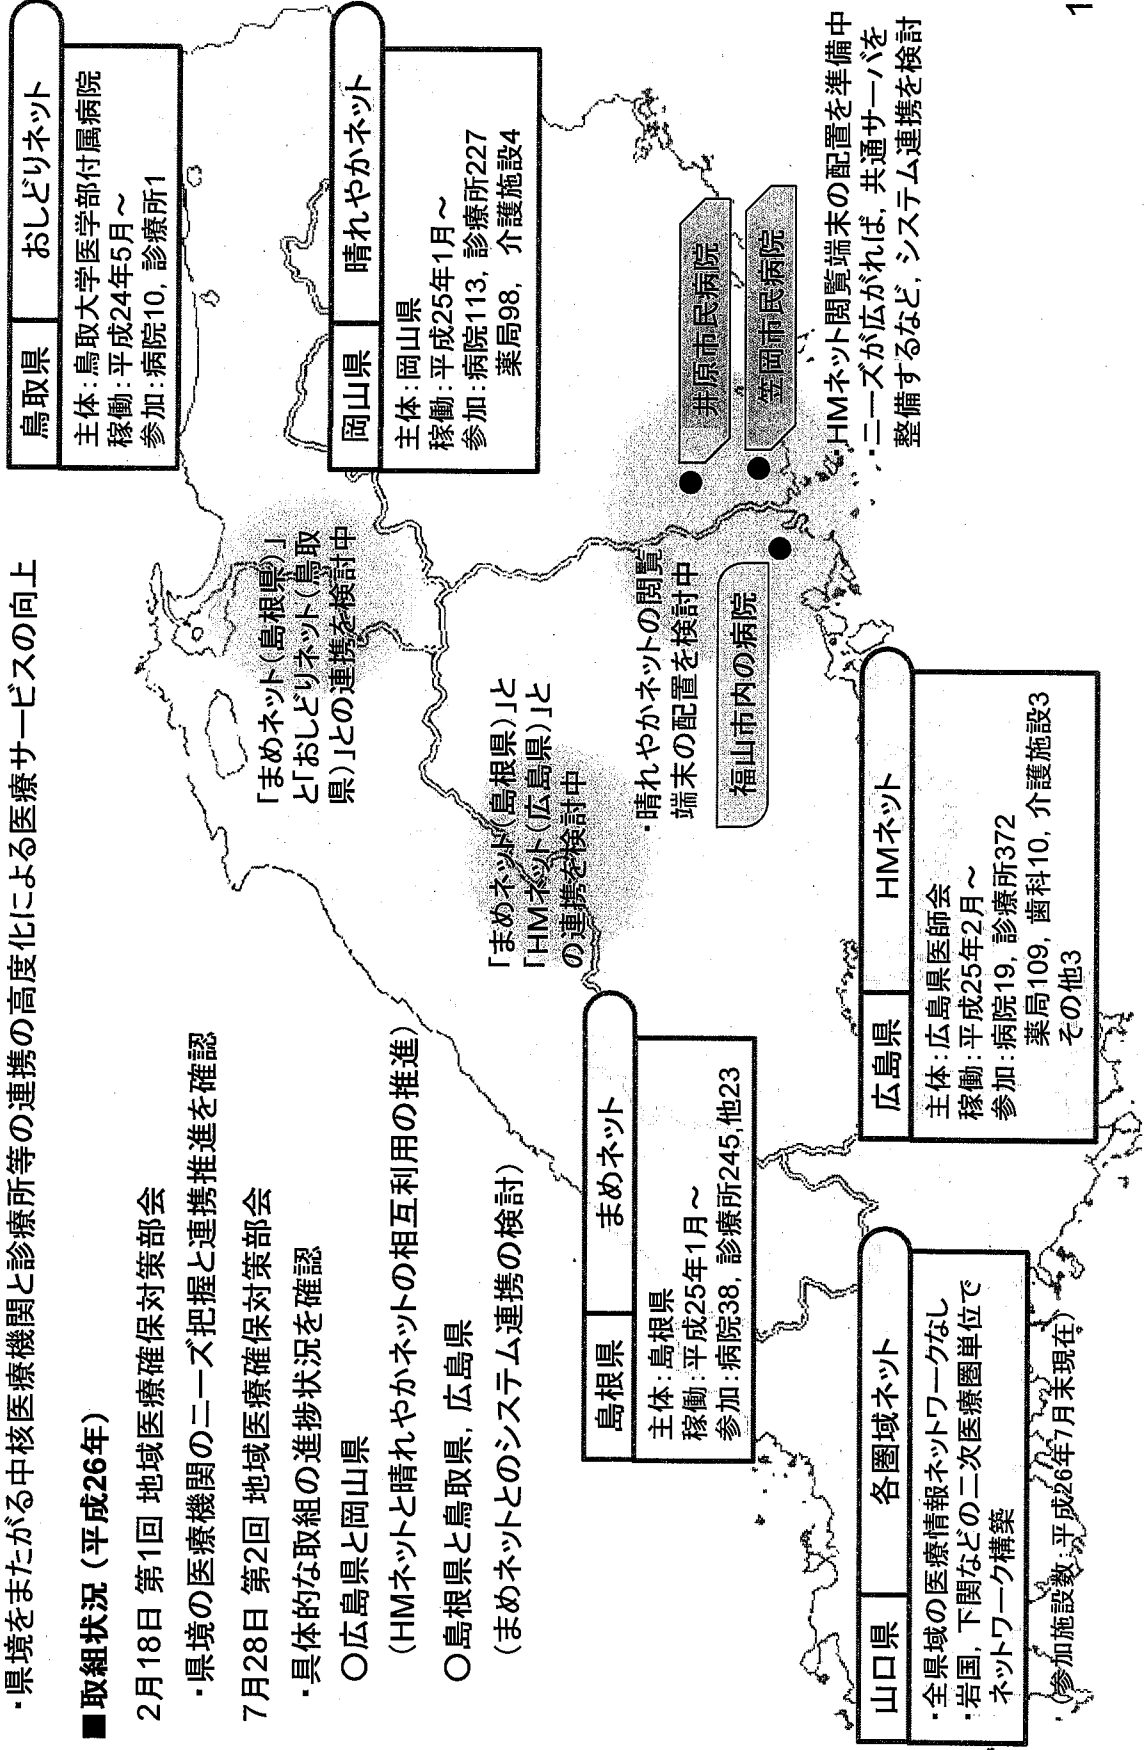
・県境をまたがる中核医療機関と診療所等の連携の高度化による医療サービスの向上

■取組状況（平成26年）

2月18日 第1回 地域医療確保対策部会

・県境の医療機関のニーズ把握と連携推進を確認

7月28日 第2回 地域医療確保対策部会

・具体的な取組の進捗状況を確認

○広島県と岡山県

（HMネットと晴れやかネットの相互利用の推進）

○島根県と鳥取県，広島県

（まめネットとのシステム連携の検討）

| 鳥取県 | おしどりネット |
|---|---|

主体：鳥取大学医学部付属病院
稼動：平成24年5月～
参加：病院10，診療所1

| 岡山県 | 晴れやかネット |
|---|---|

主体：岡山県
稼動：平成25年1月～
参加：病院113，診療所227
薬局98，介護施設4

「まめネット（島根県）」と「おしどりネット（鳥取県）」との連携を検討中

「まめネット（島根県）」と「HMネット（広島県）」との連携を検討中

・晴れやかネットの閲覧端末の配置を検討中

井原市民病院

笠岡市民病院

福山市内の病院

・HMネット閲覧端末の配置を準備中
・ニーズが広がれば，共通サーバを整備するなど，システム連携を検討

| 島根県 | まめネット |
|---|---|

主体：島根県
稼動：平成25年1月～
参加：病院38，診療所245，他23

| 広島県 | HMネット |
|---|---|

主体：広島県医師会
稼動：平成25年2月～
参加：病院19，診療所372
薬局109，歯科10，介護施設3
その他3

| 山口県 | 各圏域ネット |
|---|---|

・全県域の医療情報ネットワークなし
・岩国，下関などの二次医療圏単位でネットワーク構築

（参加施設数：平成26年7月末現在）

1